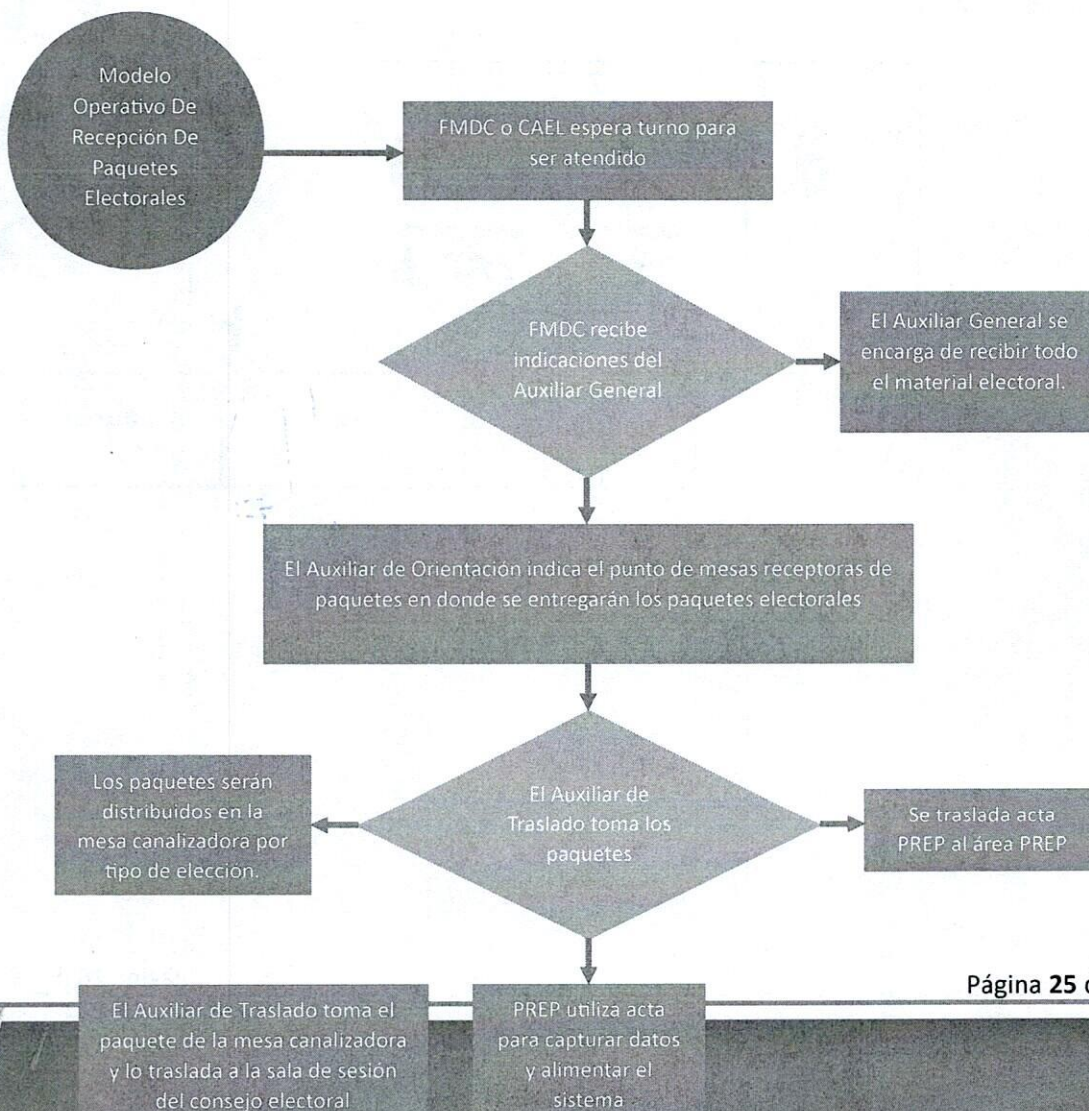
Modelo Operativo De Recepción De Paquetes Electorales

FMDC o CAEL espera turno para ser atendido

FMDC recibe indicaciones del Auxiliar General

El Auxiliar General se encarga de recibir todo el material electoral.

El Auxiliar de Orientación indica el punto de mesas receptoras de paquetes en donde se entregarán los paquetes electorales

Los paquetes serán distribuidos en la mesa canalizadora por tipo de elección.

El Auxiliar de Traslado toma los paquetes

Se traslada acta PREP al área PREP

Página 25 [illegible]

El Auxiliar de Traslado toma el paquete de la mesa canalizadora y lo traslada a la sala de sesión del consejo electoral

PREP utiliza acta para capturar datos y alimentar el sistema